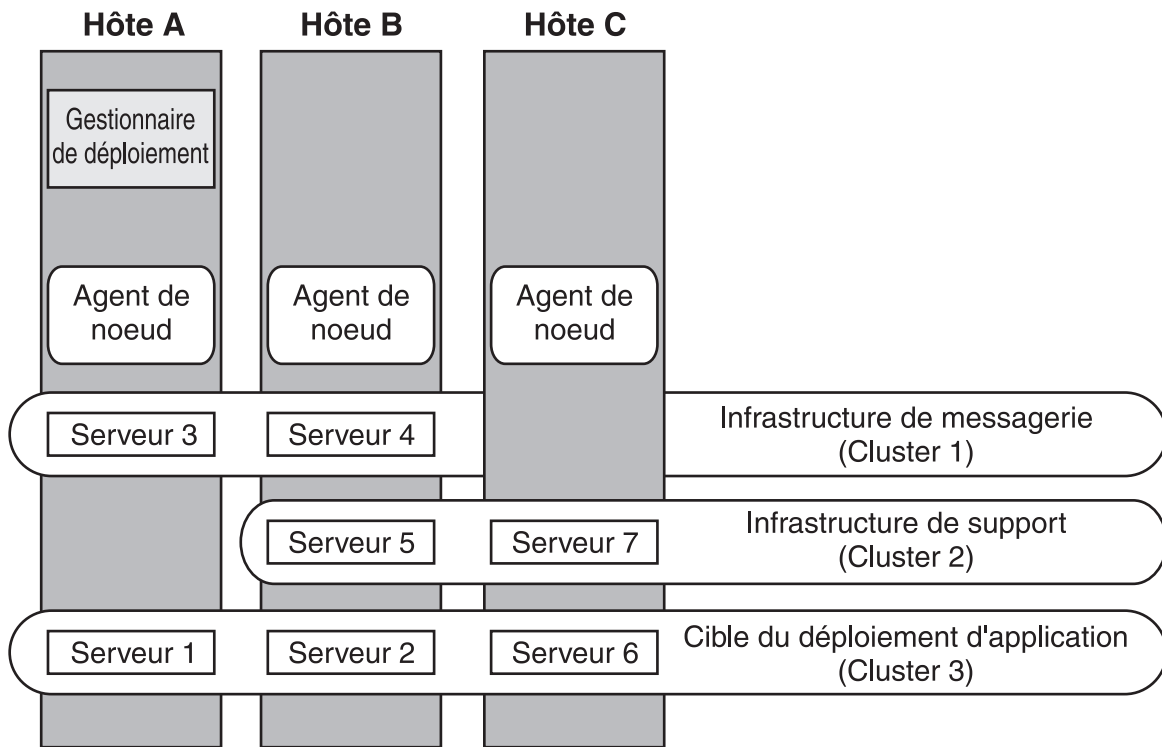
Hôte A

Hôte B

Hôte C

Gestionnaire de déploiement

Agent de noeud

Agent de noeud

Agent de noeud

Serveur 3

Serveur 4

Infrastructure de messagerie (Cluster 1)

Serveur 5

Serveur 7

Infrastructure de support (Cluster 2)

Serveur 1

Serveur 2

Serveur 6

Cible du déploiement d'application (Cluster 3)